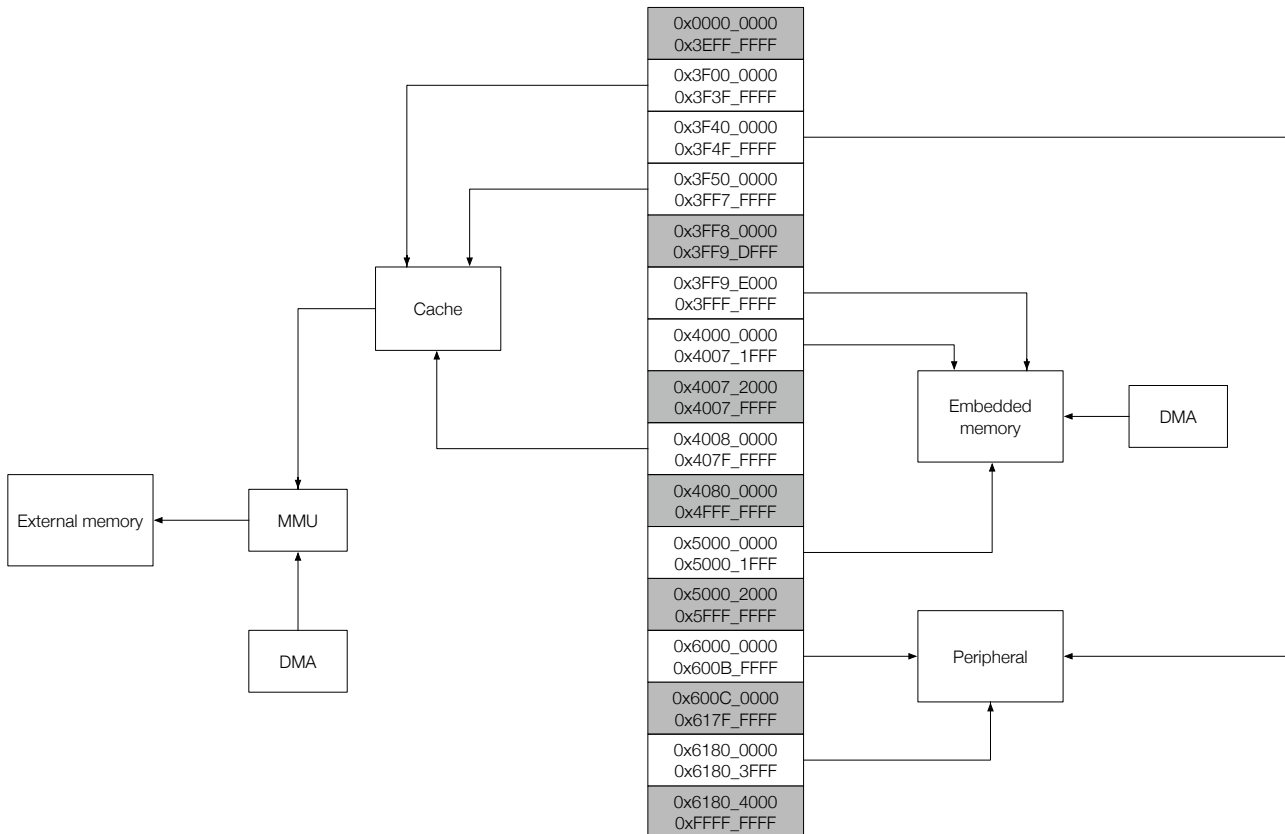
0x0000_0000
0x3EFF_FFFF

0x3F00_0000
0x3F3F_FFFF

0x3F40_0000
0x3F4F_FFFF

0x3F50_0000
0x3FF7_FFFF

0x3FF8_0000
0x3FF9_DFFF

0x3FF9_E000
0x3FFF_FFFF

0x4000_0000
0x4007_1FFF

0x4007_2000
0x4007_FFFF

0x4008_0000
0x407F_FFFF

0x4080_0000
0x4FFF_FFFF

0x5000_0000
0x5000_1FFF

0x5000_2000
0x5FFF_FFFF

0x6000_0000
0x600B_FFFF

0x600C_0000
0x617F_FFFF

0x6180_0000
0x6180_3FFF

0x6180_4000
0xFFFF_FFFF

Cache

External memory

MMU

DMA

Embedded memory

DMA

Peripheral